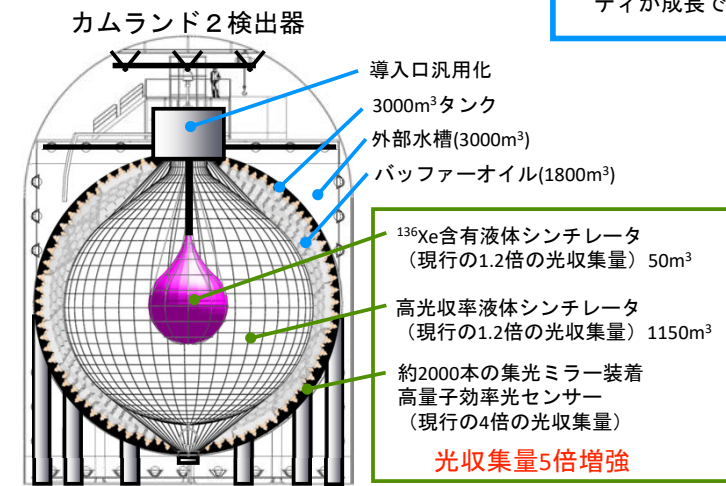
カムランド２検出器

ティが成長で

導入口汎用化

3000m$^3$タンク

外部水槽(3000m$^3$)

バッファーオイル(1800m$^3$)

$^{136}$Xe含有液体シンチレータ
（現行の1.2倍の光収集量）50m$^3$

高光収率液体シンチレータ
（現行の1.2倍の光収集量）1150m$^3$

約2000本の集光ミラー装着
高量子効率光センサー
（現行の4倍の光収集量）

光収集量5倍増強